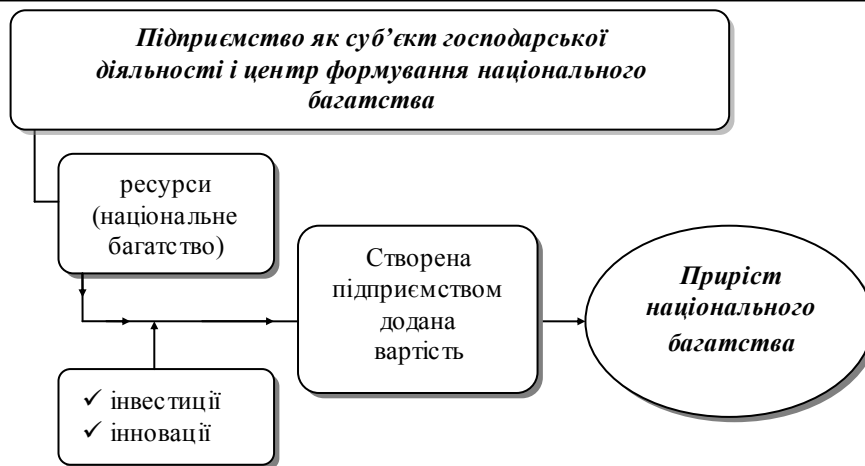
Підприємство як суб'єкт господарської діяльності і центр формування національного багатства

ресурси (національне багатство)

Створена підприємством додана вартість

Приріст національного багатства

✓ інвестиції
✓ інновації